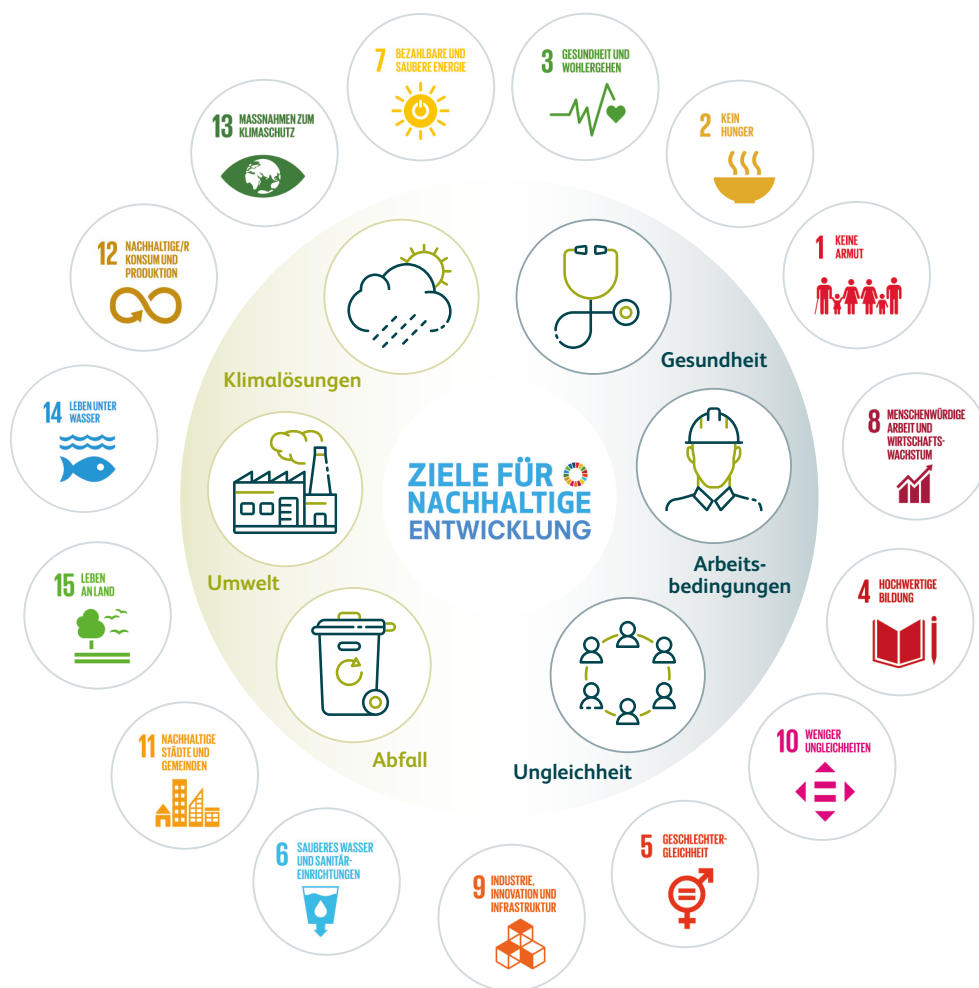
7 BEZAHLBARE UND SAUBERE ENERGIE

3 GESUNDHEIT UND WOHLERGEHEN

13 MASSNAHMEN ZUM KLIMASCHUTZ

2 KEIN HUNGER

12 NACHHALTIGE/R KONSUM UND PRODUKTION

1 KEINE ARMUT

Klimalösungen

Gesundheit

14 LEBEN UNTER WASSER

8 MENSCHENWÜRDIGE ARBEIT UND WIRTSCHAFTSWACHSTUM

ZIELE FÜR NACHHALTIGE ENTWICKLUNG

Umwelt

Arbeitsbedingungen

15 LEBEN AN LAND

4 HOCHWERTIGE BILDUNG

Abfall

Ungleichheit

10 WENIGER UNGLEICHHEITEN

11 NACHHALTIGE STÄDTE UND GEMEINDEN

6 SAUBERES WASSER UND SANITÄREINRICHTUNGEN

5 GESCHLECHTERGLEICHHEIT

9 INDUSTRIE, INNOVATION UND INFRASTRUKTUR